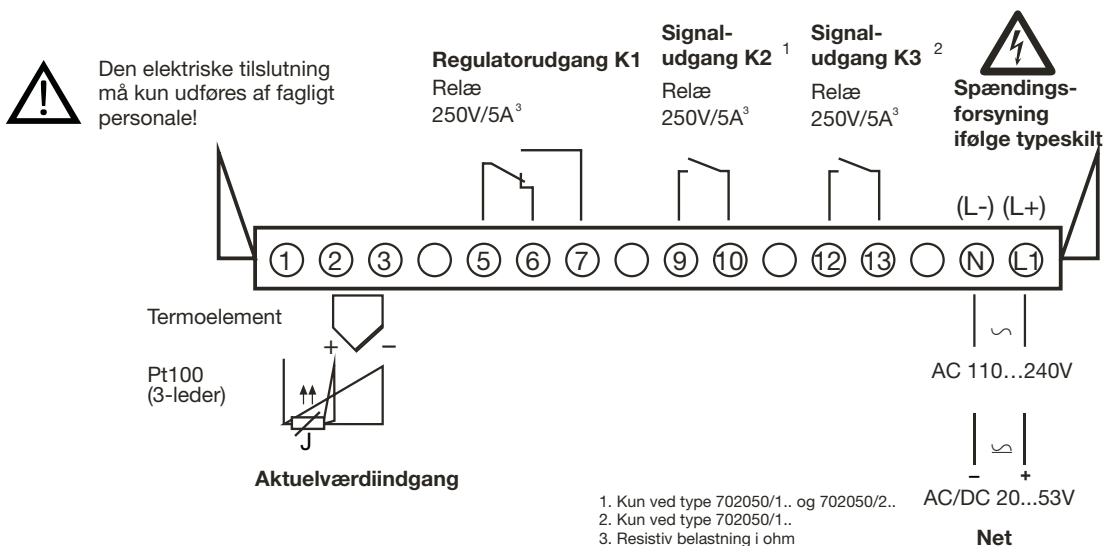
Den elektriske tilslutning må kun udføres af fagligt personale!

Regulatorudgang K1
Relæ
250V/5A$^3$

Signal-udgang K2 $^1$
Relæ
250V/5A$^3$

Signal-udgang K3 $^2$
Relæ
250V/5A$^3$

Spændingsforsyning ifølge typeskilt

(L-) (L+)

1 2 3 5 6 7 9 10 12 13 N L1

Termoelement
+ –
Pt100
(3-leder)
J

Aktuelværdiindgang

AC 110…240V

– +
AC/DC 20...53V

Net

1. Kun ved type 702050/1.. og 702050/2..
2. Kun ved type 702050/1..
3. Resistiv belastning i ohm